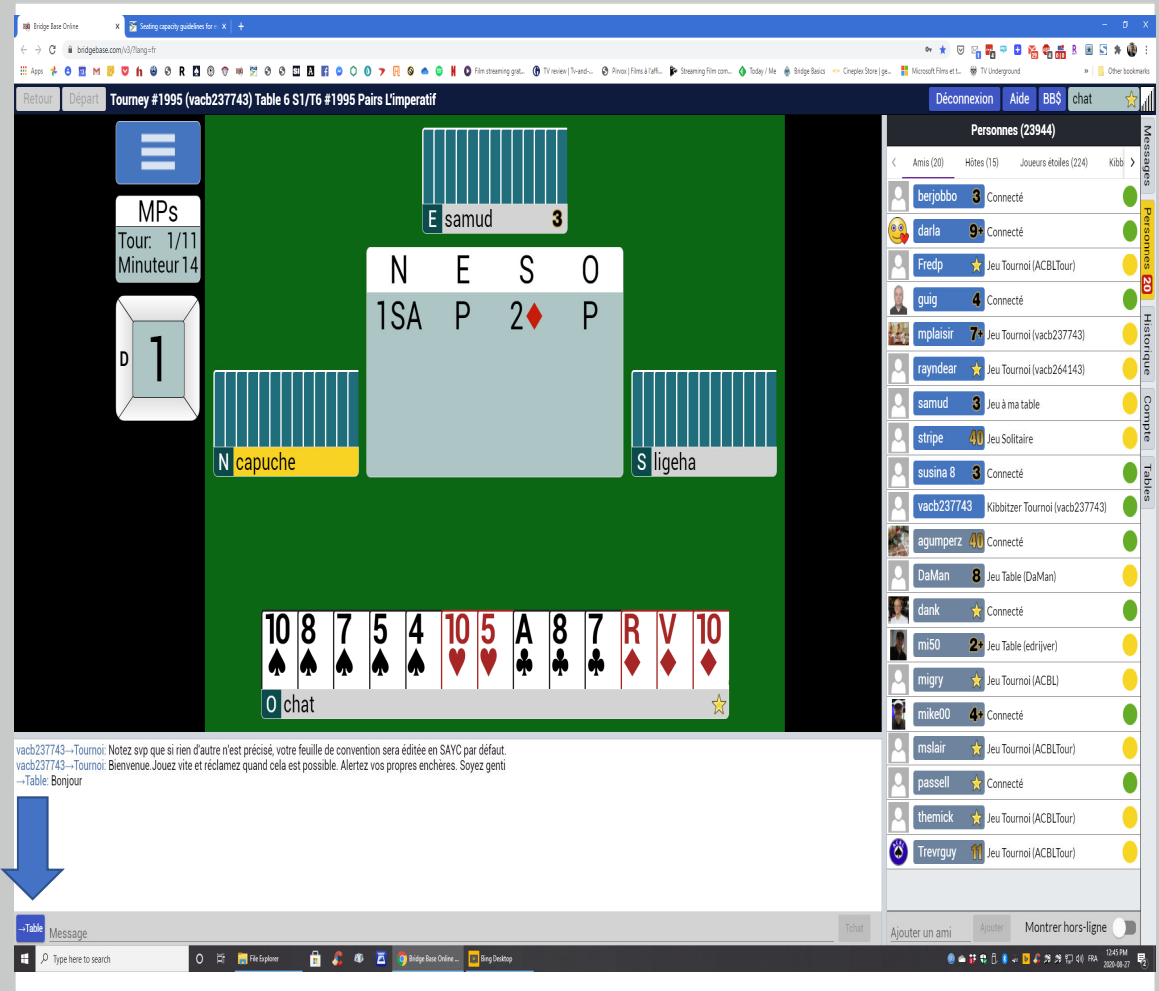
Bridge Base Online × Seating capacity guidelines for × +

bridgebase.com/v3/?lang=fr

Apps Film streaming grat... TV review | Tv-and-... Pinox | Films à l'affi... Streaming Film com... Today / Me Bridge Basics Cineplex Store | ge... Microsoft Films et T... TV Underground » Other bookmarks

Retour Départ Tourney #1995 (vacb237743) Table 6 S1/T6 #1995 Pairs L'imperatif

Déconnexion Aide BB$ chat

MPs
Tour: 1/11
Minuteur 14

D 1

E samud 3

| N | E | S | O |
|---|---|---|---|
| 1SA | P | 2♦ | P |

N capuche

S ligeha

10 8 7 5 4 10 5 A 8 7 R V 10

O chat

Personnes (23944)

Amis (20) Hôtes (15) Joueurs étoiles (224) Kibb

berjobbo 3 Connecté
darla 9+ Connecté
Fredp Jeu Tournoi (ACBLTour)
guig 4 Connecté
mplaisir 7+ Jeu Tournoi (vacb237743)
rayndear Jeu Tournoi (vacb264143)
samud 3 Jeu à ma table
stripe 40 Jeu Solitaire
susina 8 3 Connecté
vacb237743 Kibbitzer Tournoi (vacb237743)
agumperz 40 Connecté
DaMan 8 Jeu Table (DaMan)
dank Connecté
mi50 2+ Jeu Table (edrijver)
migry Jeu Tournoi (ACBL)
mike00 4+ Connecté
mslair Jeu Tournoi (ACBLTour)
passell Connecté
themick Jeu Tournoi (ACBLTour)
Trevrguy 11 Jeu Tournoi (ACBLTour)

Messages Personnes 20 Historique Compte Tables

vacb237743→Tournoi: Notez svp que si rien d'autre n'est précisé, votre feuille de convention sera éditée en SAYC par défaut.
vacb237743→Tournoi: Bienvenue.Jouez vite et réclamez quand cela est possible. Alertez vos propres enchères. Soyez genti
→Table: Bonjour

→Table Message Tchat

Ajouter un ami Ajouter Montrer hors-ligne

Type here to search File Explorer Bridge Base Online ... Bing Desktop FRA 12:45 PM 2020-08-27